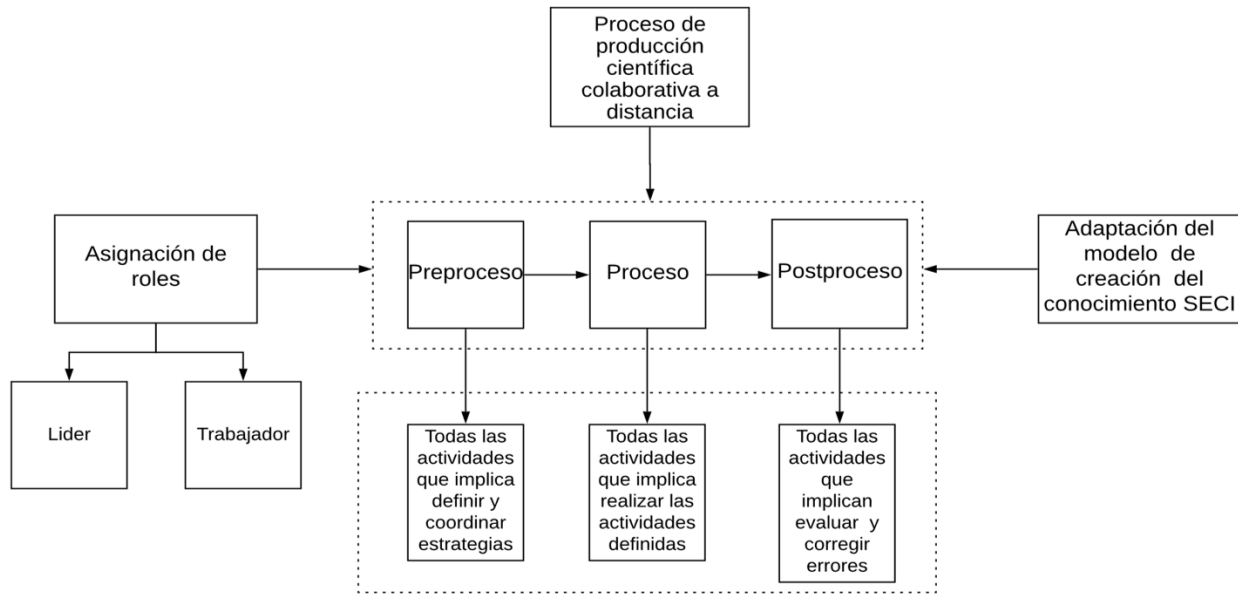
Proceso de producción científica colaborativa a distancia

Asignación de roles

Preproceso

Proceso

Postproceso

Adaptación del modelo de creación del conocimiento SECI

Lider

Trabajador

Todas las actividades que implica definir y coordinar estrategias

Todas las actividades que implica realizar las actividades definidas

Todas las actividades que implican evaluar y corregir errores